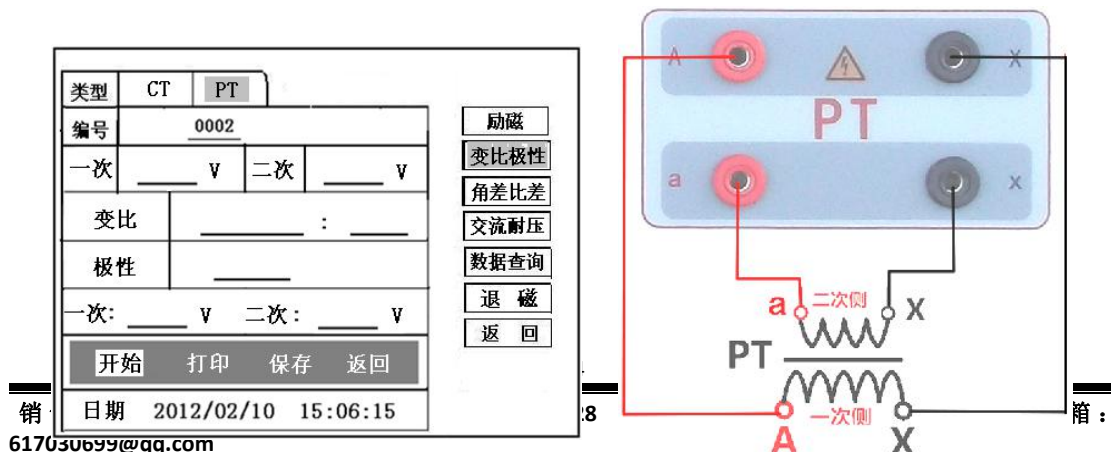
类型 CT PT
编号 0002
一次 \_\_\_\_\_ V 二次 \_\_\_\_\_ V
变比 \_\_\_\_\_\_ : \_\_\_\_\_
极性 \_\_\_\_\_\_
一次: \_\_\_\_\_ V 二次: \_\_\_\_\_ V
开始 打印 保存 返回
日期 2012/02/10 15:06:15

励磁
变比极性
角差比差
交流耐压
数据查询
退 磁
返 回

销 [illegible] 28 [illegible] 箱：
617030699@qq.com

A X
PT
a x
a 二次侧 X
PT
A 一次侧 X